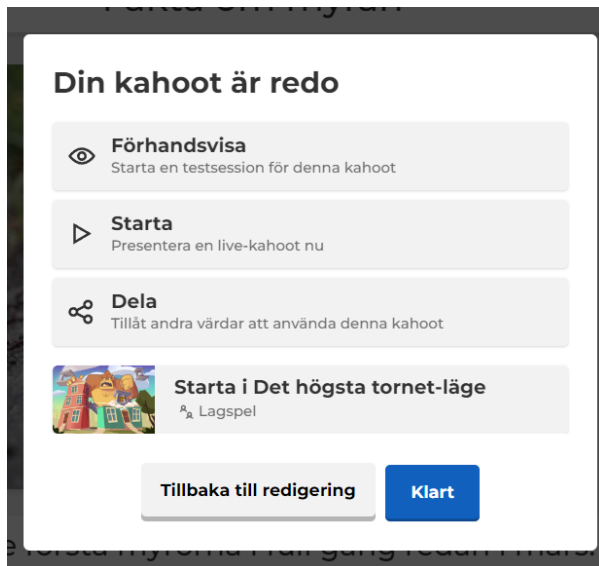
Din kahoot är redo

Förhandsvisa
Starta en testsession för denna kahoot

Starta
Presentera en live-kahoot nu

Dela
Tillåt andra värdar att använda denna kahoot

Starta i Det högsta tornet-läge
Lagspel

Tillbaka till redigering

Klart